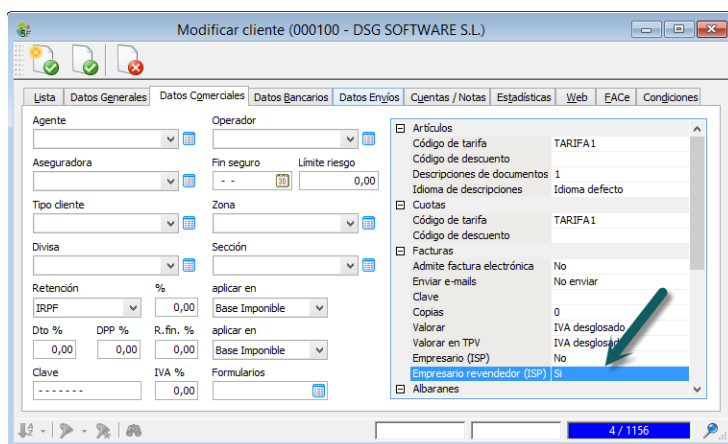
Modificar cliente (000100 - DSG SOFTWARE S.L.)

Lista | Datos Generales | Datos Comerciales | Datos Bancarios | Datos Envíos | Cuentas / Notas | Estadísticas | Web | FACe | Condiciones

Agente
Operador
Aseguradora
Fin seguro
Límite riesgo
- -
0,00
Tipo cliente
Zona
Divisa
Sección
Retención
%
aplicar en
IRPF
0,00
Base Imponible
Dto %
DPP %
R.fin. %
aplicar en
0,00
0,00
0,00
Base Imponible
Clave
IVA %
Formularios
- - - - - - -
0,00

| | |
|---|---|
| Artículos | |
| Código de tarifa | TARIFA1 |
| Código de descuento | |
| Descripciones de documentos | 1 |
| Idioma de descripciones | Idioma defecto |
| Cuotas | |
| Código de tarifa | TARIFA1 |
| Código de descuento | |
| Facturas | |
| Admite factura electrónica | No |
| Enviar e-mails | No enviar |
| Clave | |
| Copias | 0 |
| Valorar | IVA desglosado |
| Valorar en TPV | IVA desglosado |
| Empresario (ISP) | No |
| Empresario revendedor (ISP) | Si |
| Albaranes | |

4 / 1156